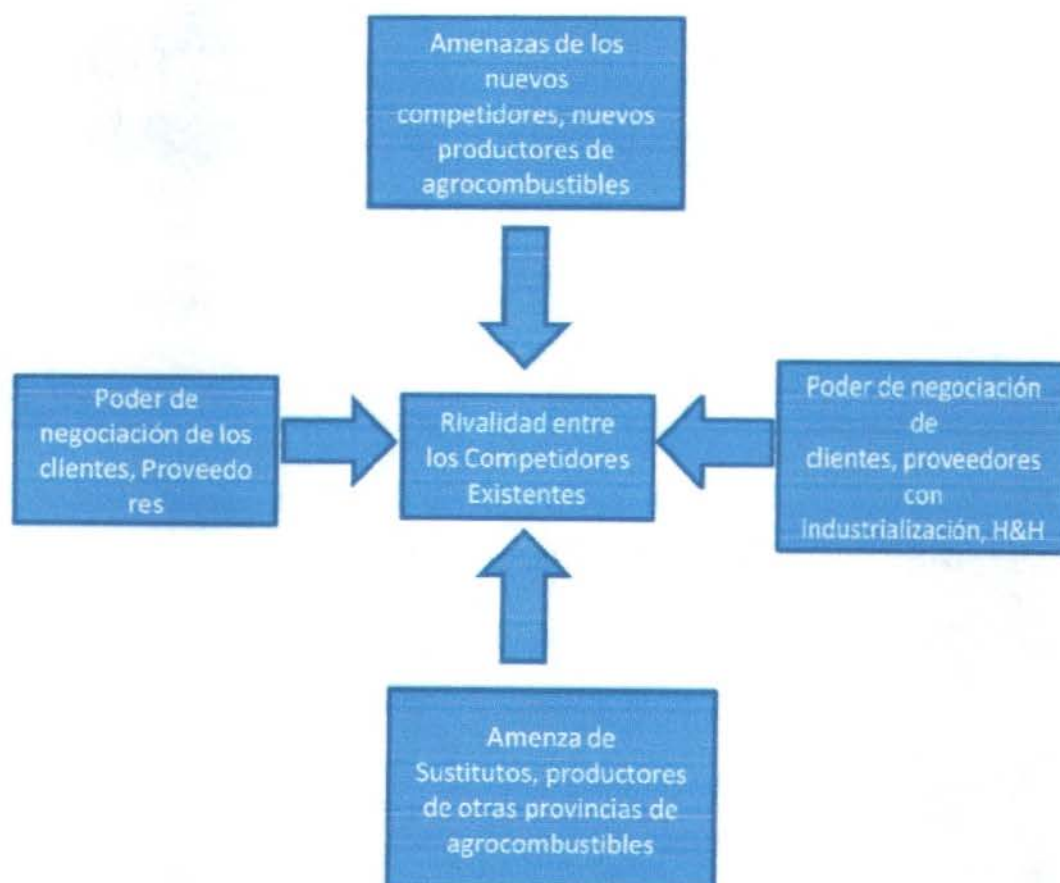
Amenazas de los nuevos competidores, nuevos productores de agrocombustibles

Poder de negociación de los clientes, Proveedo res

Rivalidad entre los Competidores Existentes

Poder de negociación de clientes, proveedores con Industrialización, H&H

Amenza de Sustitutos, productores de otras provincias de agrocombustibles